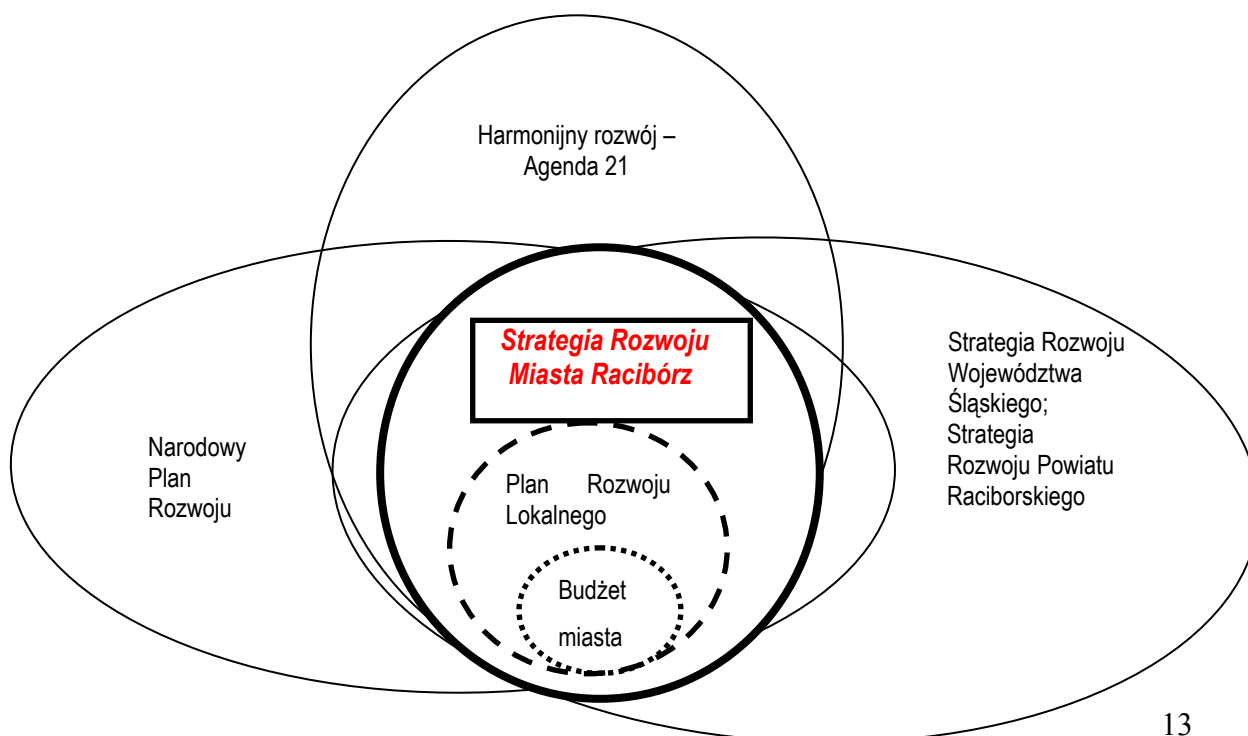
Harmonijny rozwój – Agenda 21

Strategia Rozwoju Miasta Racibórz

Narodowy Plan Rozwoju

Strategia Rozwoju Województwa Śląskiego; Strategia Rozwoju Powiatu Raciborskiego

Plan Rozwoju Lokalnego

Budżet miasta

13